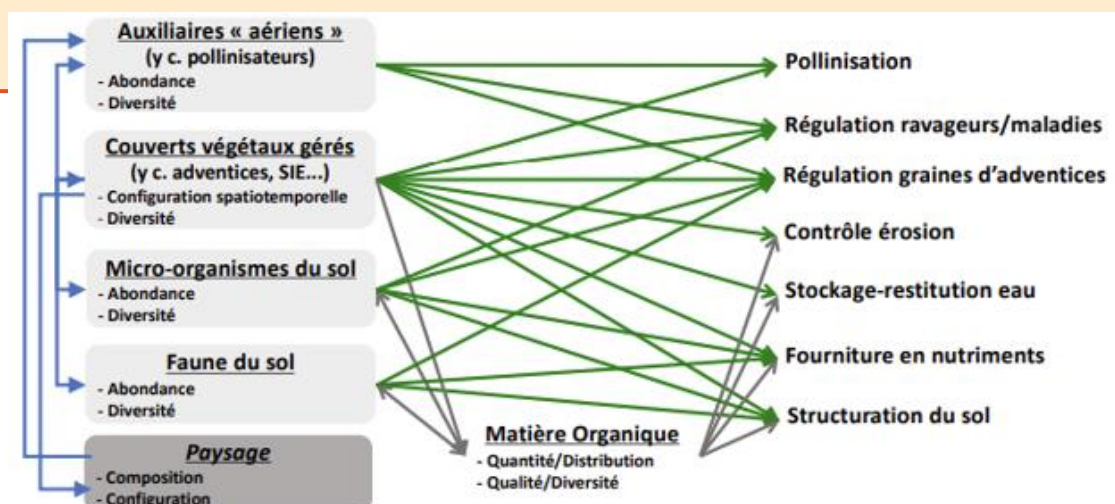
Auxiliaires « aériens »
(y c. pollinisateurs)
- Abondance
- Diversité

Couverts végétaux gérés
(y c. adventices, SIE...)
- Configuration spatiotemporelle
- Diversité

Micro-organismes du sol
- Abondance
- Diversité

Faune du sol
- Abondance
- Diversité

Paysage
- Composition
- Configuration

Matière Organique
- Quantité/Distribution
- Qualité/Diversité

Pollinisation

Régulation ravageurs/maladies

Régulation graines d'adventices

Contrôle érosion

Stockage-restitution eau

Fourniture en nutriments

Structuration du sol